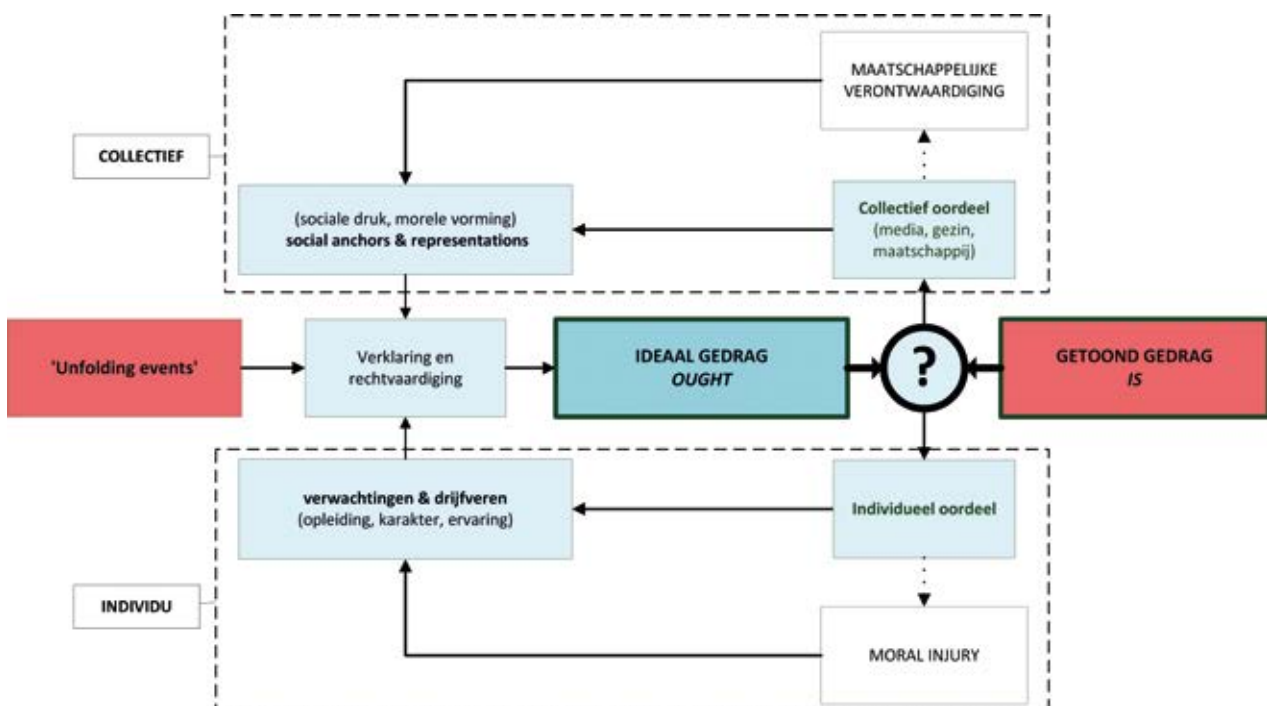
MAATSCHAPPELIJKE VERONTWAARDIGING

COLLECTIEF

(sociale druk, morele vorming)
**social anchors & representations**

**Collectief oordeel**
(media, gezin, maatschappij)

'Unfolding events'

Verklaring en rechtvaardiging

IDEAAL GEDRAG
*OUGHT*

?

GETOOND GEDRAG
*IS*

**verwachtingen & drijfveren**
(opleiding, karakter, ervaring)

Individueel oordeel

INDIVIDU

MORAL INJURY